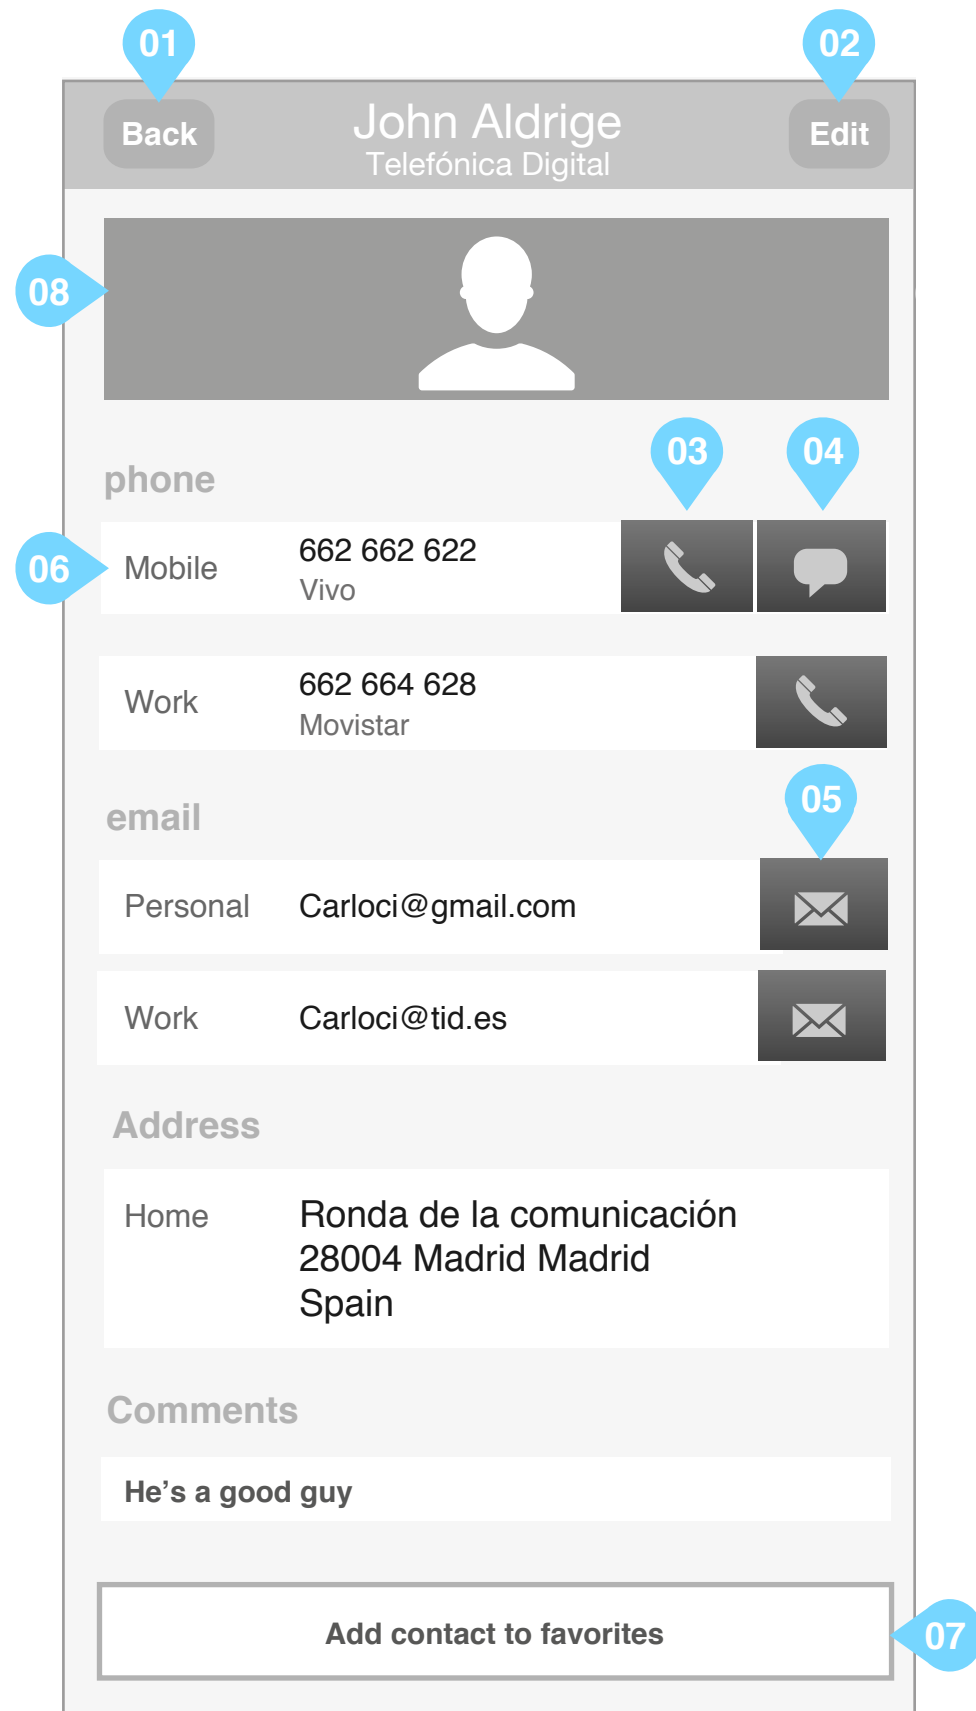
01
02
Back
John Aldrige
Telefónica Digital
Edit

08

phone
03
04
06
Mobile
662 662 622
Vivo

Work
662 664 628
Movistar

email
05
Personal
Carloci@gmail.com

Work
Carloci@tid.es

Address
Home
Ronda de la comunicación
28004 Madrid Madrid
Spain

Comments
He’s a good guy

Add contact to favorites
07